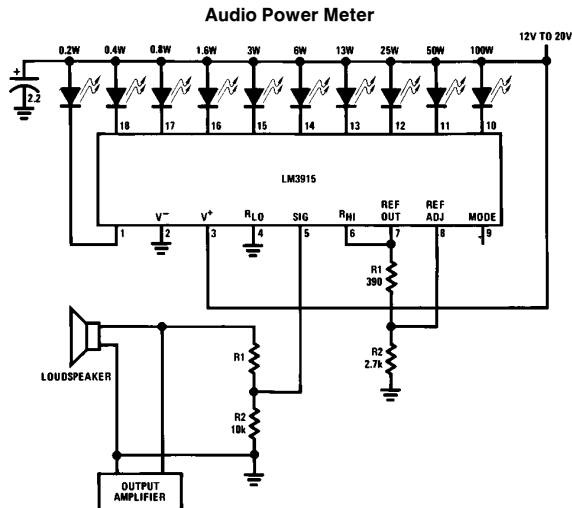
Audio Power Meter

12V TO 20V

0.2W 0.4W 0.8W 1.6W 3W 6W 13W 25W 50W 100W

+

2.2

18 17 16 15 14 13 12 11 10

LM3915

$V^-$ $V^+$ $R_{LO}$ SIG $R_{HI}$ REF OUT REF ADJ MODE

1 2 3 4 5 6 7 8 9

R1
390

R2
2.7k

LOUDSPEAKER

R1

R2
10k

OUTPUT AMPLIFIER